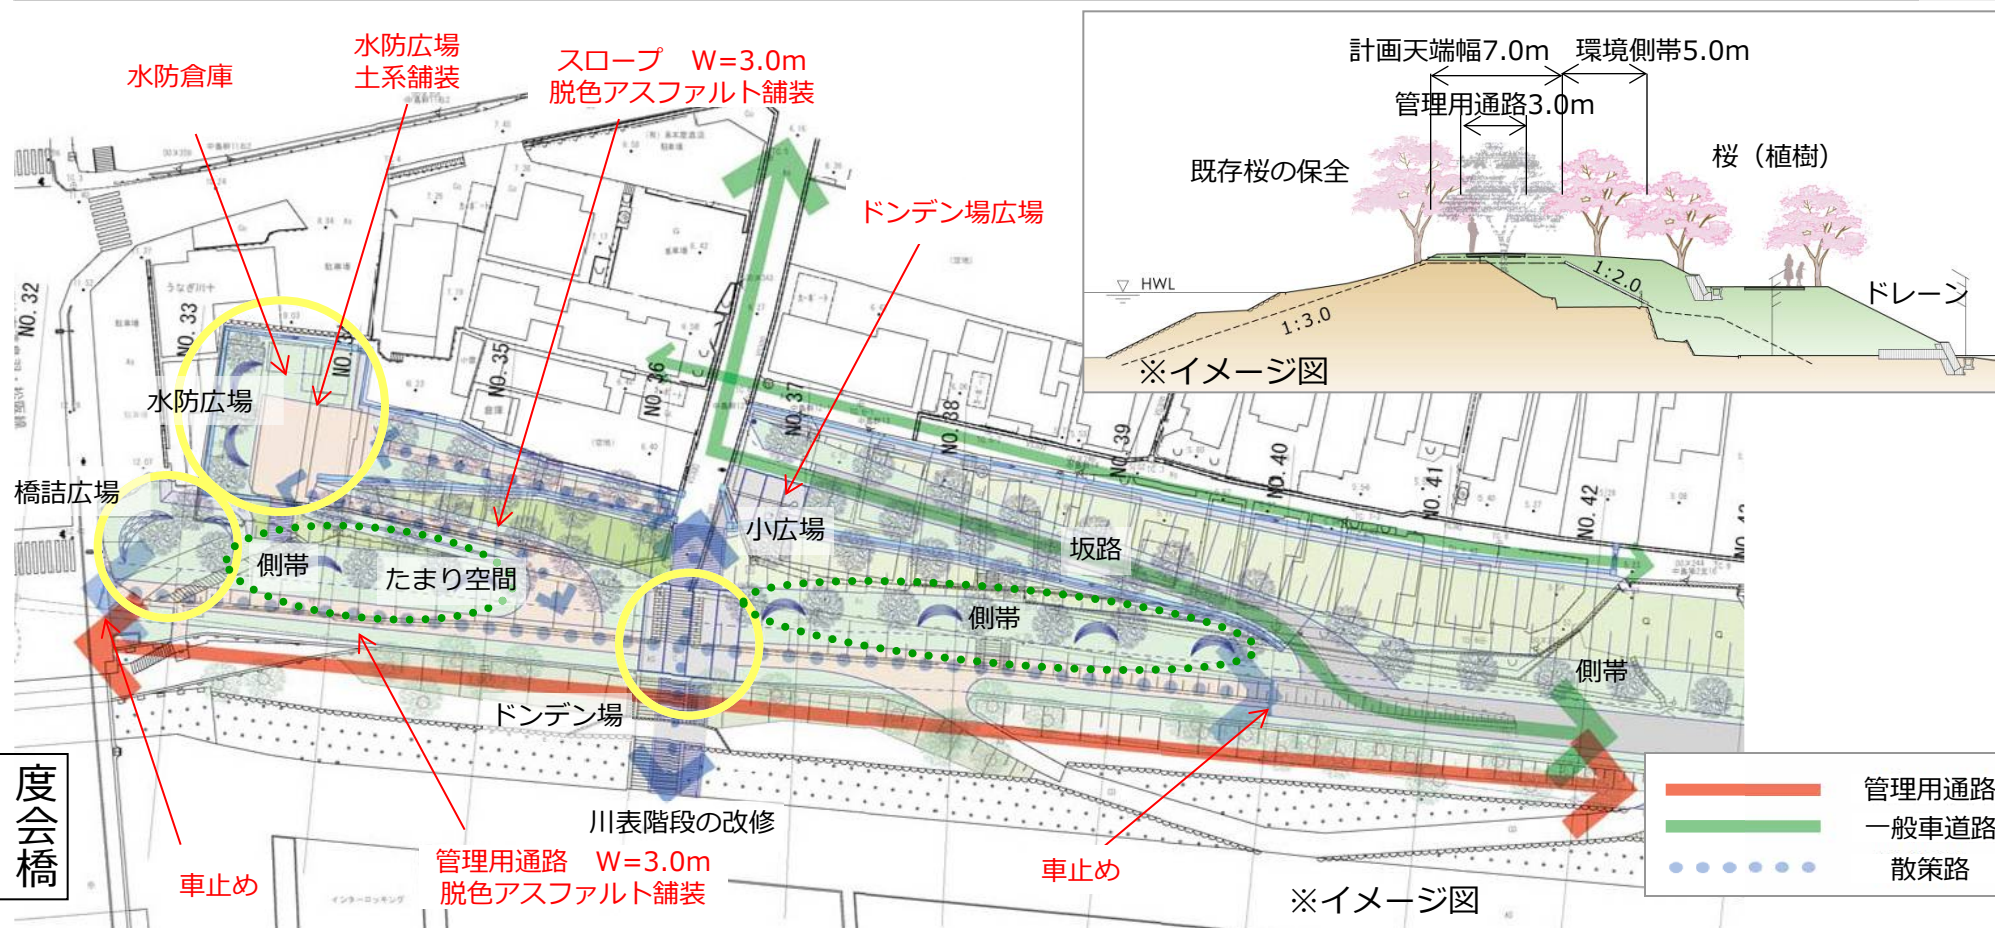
水防倉庫

水防広場
土系舗装

スロープ　W=3.0m
脱色アスファルト舗装

ドンデン場広場

計画天端幅7.0m　環境側帯5.0m
管理用通路3.0m
既存桜の保全
桜（植樹）
HWL
1:2.0
1:3.0
ドレーン
※イメージ図

NO. 32
NO. 33
NO. 34
NO. 35
NO. 36
NO. 37
NO. 38
NO. 39
NO. 40
NO. 41
NO. 42

水防広場
橋詰広場
側帯
たまり空間
小広場
坂路
側帯
側帯
ドンデン場

度会橋

川表階段の改修

車止め

管理用通路　W=3.0m
脱色アスファルト舗装

車止め

※イメージ図

管理用通路
一般車道路
散策路